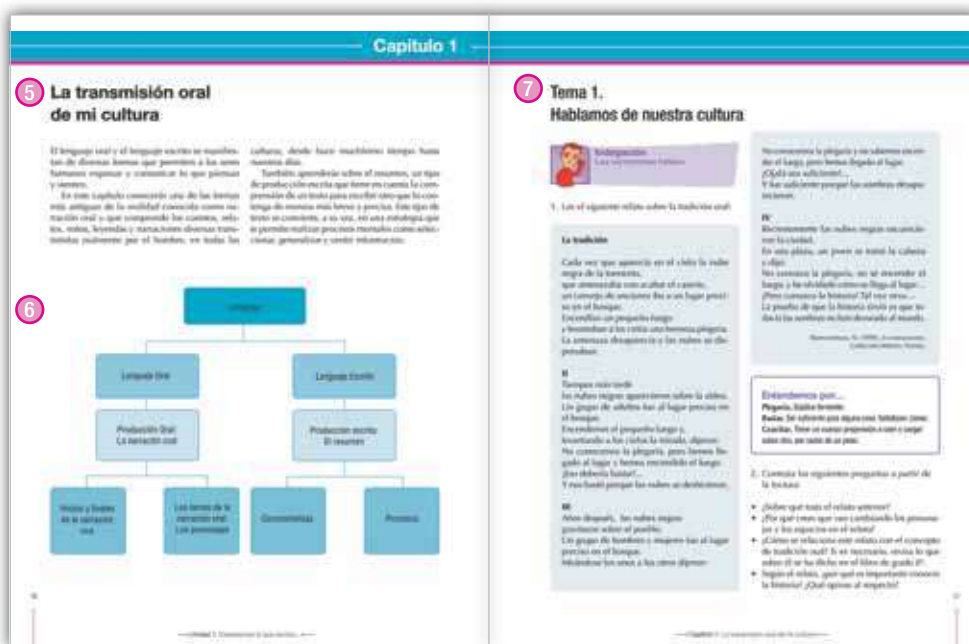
Capitulo 1

5 La transmisión oral de mi cultura

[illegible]

6

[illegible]

Lenguaje Oral

Lenguaje Escrito

Producción Oral
La narración oral

Producción escrita
El resumen

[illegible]

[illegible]

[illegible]

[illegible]

7 Tema 1.
Hablamos de nuestra cultura

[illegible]

1. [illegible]

La tradición

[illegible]

II

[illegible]

III

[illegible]

IV

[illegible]

Entendemos por...

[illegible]

2. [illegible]

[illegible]